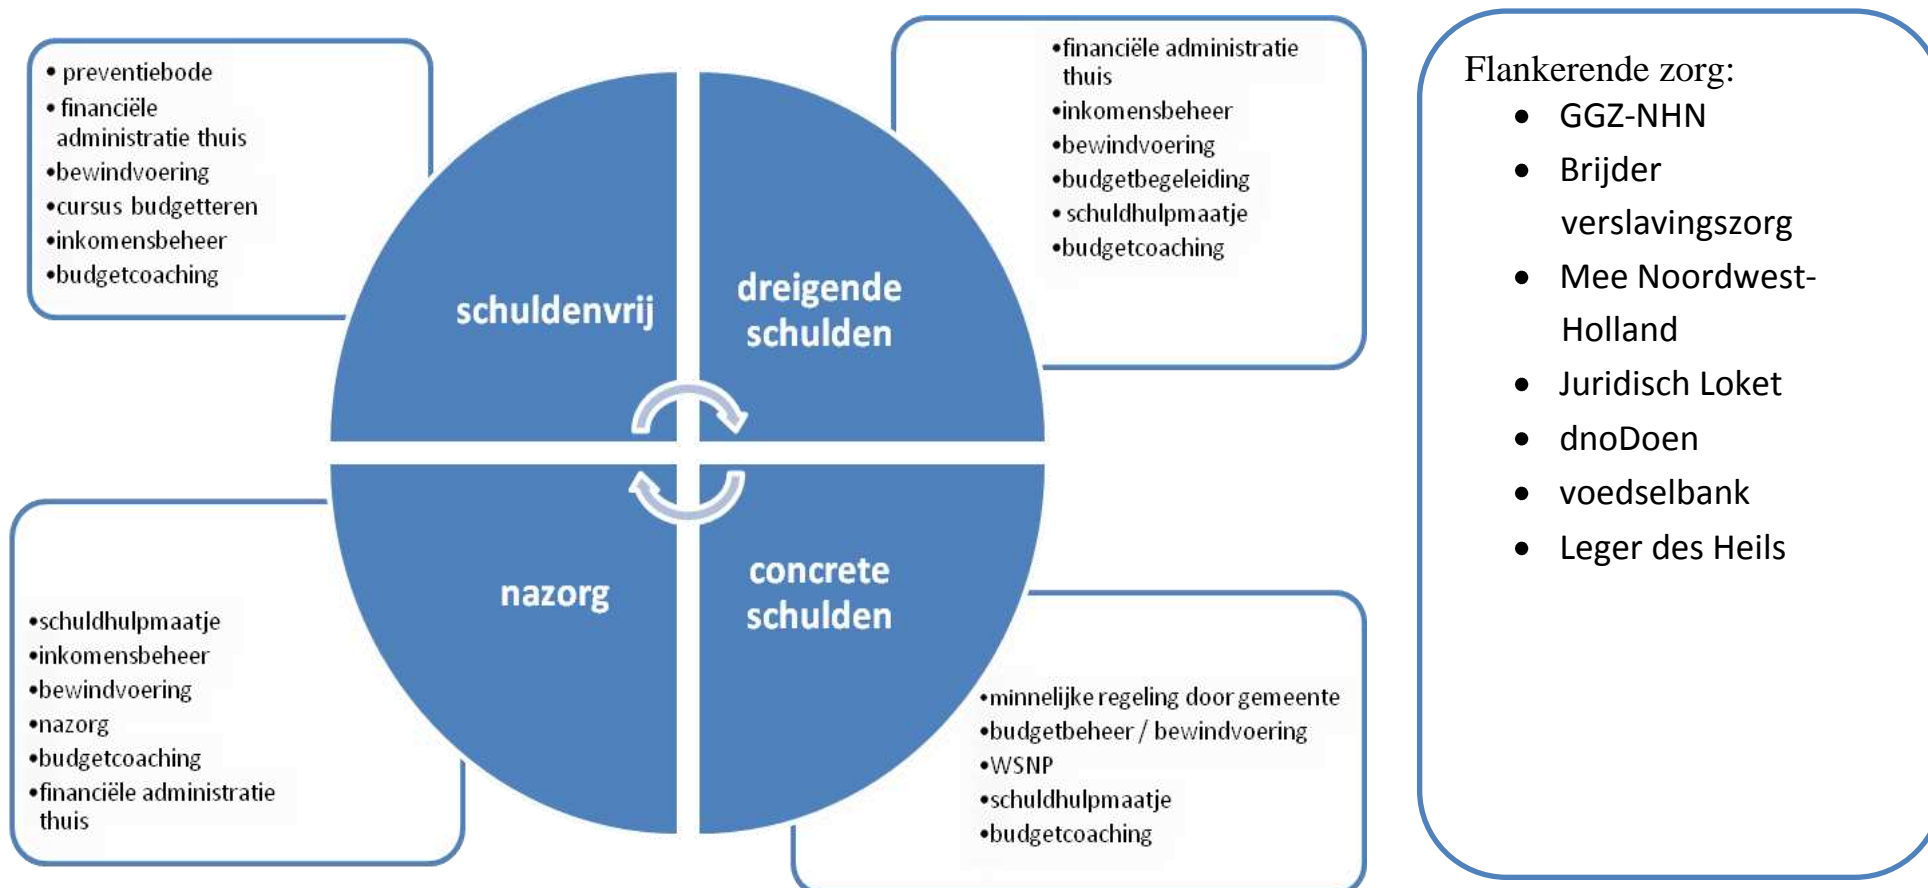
• preventiebode
• financiële administratie thuis
•bewindvoering
•cursus budgetteren
•inkomensbeheer
•budgetcoaching

•financiële administratie thuis
•inkomensbeheer
•bewindvoering
•budgetbegeleiding
• schuldhulpmaatje
•budgetcoaching

schuldenvrij

dreigende schulden

nazorg

concrete schulden

•schuldhulpmaatje
•inkomensbeheer
•bewindvoering
•nazorg
•budgetcoaching
•financiële administratie thuis

•minnelijke regeling door gemeente
•budgetbeheer / bewindvoering
•WSNP
•schuldhulpmaatje
•budgetcoaching

Flankerende zorg:
- GGZ-NHN
- Brijder verslavingszorg
- Mee Noordwest-Holland
- Juridisch Loket
- dnoDoen
- voedselbank
- Leger des Heils